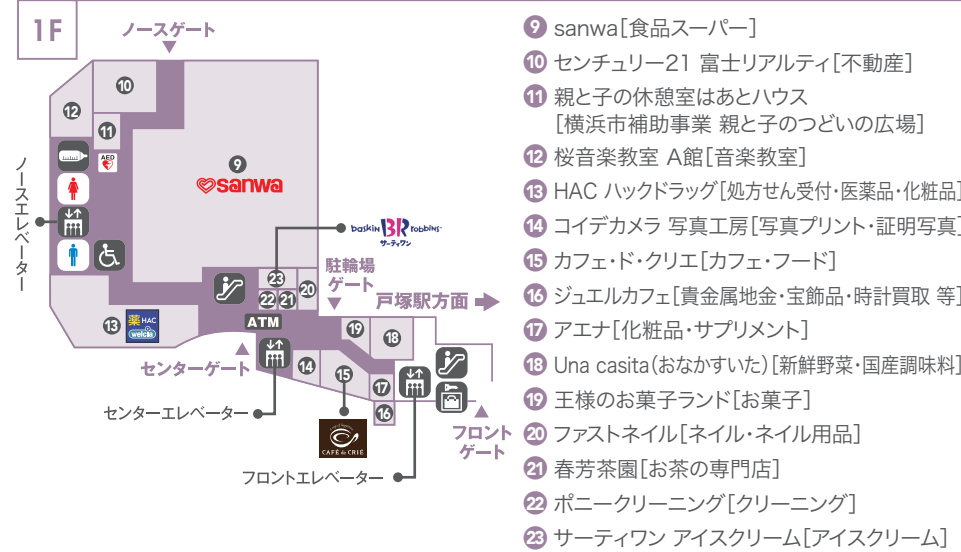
1F

ノースゲート

10

12

11

AED

9

sanwa

ノースエレベーター

baskin Robbins サーティワン

23

22 21 20

駐輪場ゲート

戸塚駅方面

薬 HAC welcia

13

ATM

19

18

センターゲート

14

15

17

16

センターエレベーター

CAFÉ de CRIÉ

フロントゲート

フロントエレベーター

9 sanwa[食品スーパー]
10 センチュリー21 富士リアルティ[不動産]
11 親と子の休憩室はあとハウス [横浜市補助事業 親と子のつどいの広場]
12 桜音楽教室 A館[音楽教室]
13 HAC ハックドラッグ[処方せん受付・医薬品・化粧品]
14 コイデカメラ 写真工房[写真プリント・証明写真]
15 カフェ・ド・クリエ[カフェ・フード]
16 ジュエルカフェ[貴金属地金・宝飾品・時計買取 等]
17 アエナ[化粧品・サプリメント]
18 Una casita(おなかすいた)[新鮮野菜・国産調味料]
19 王様のお菓子ランド[お菓子]
20 ファストネイル[ネイル・ネイル用品]
21 春芳茶園[お茶の専門店]
22 ポニークリーニング[クリーニング]
23 サーティワン アイスクリーム[アイスクリーム]